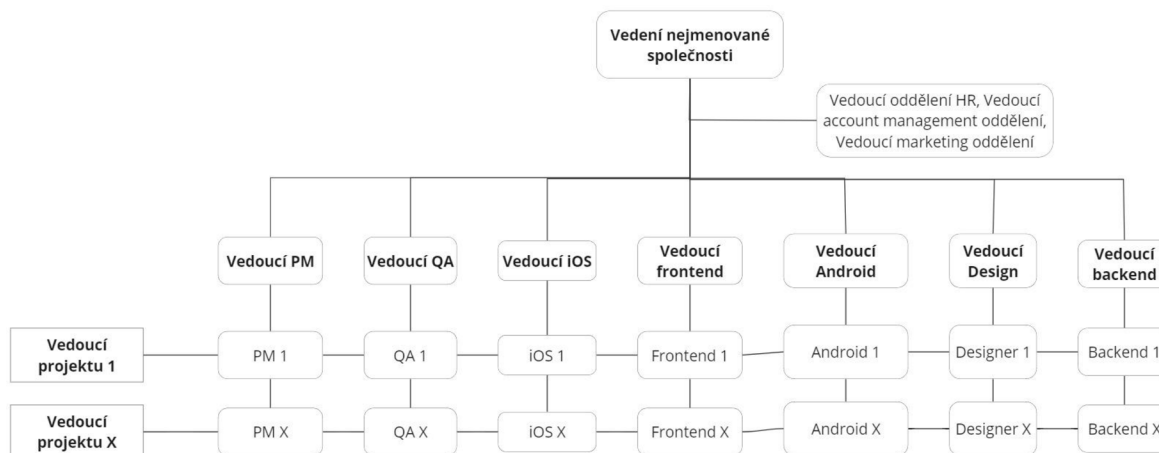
Vedení nejmenované společnosti

Vedoucí oddělení HR, Vedoucí account management oddělení, Vedoucí marketing oddělení

Vedoucí PM

Vedoucí QA

Vedoucí iOS

Vedoucí frontend

Vedoucí Android

Vedoucí Design

Vedoucí backend

Vedoucí projektu 1

PM 1

QA 1

iOS 1

Frontend 1

Android 1

Designer 1

Backend 1

Vedoucí projektu X

PM X

QA X

iOS X

Frontend X

Android X

Designer X

Backend X